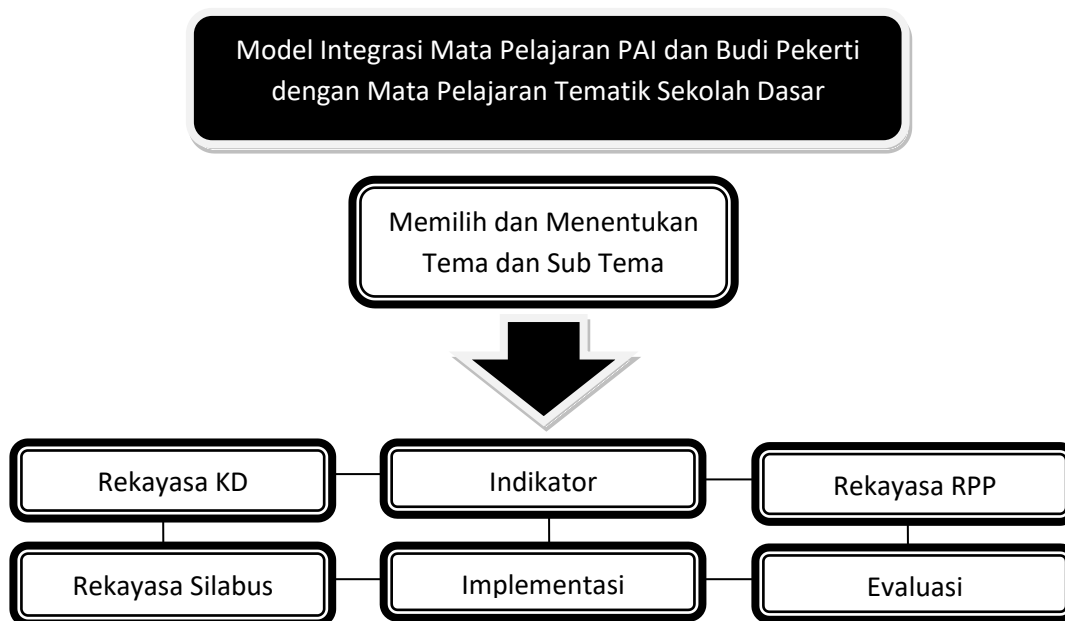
Model Integrasi Mata Pelajaran PAI dan Budi Pekerti dengan Mata Pelajaran Tematik Sekolah Dasar

Memilih dan Menentukan Tema dan Sub Tema

Rekayasa KD

Indikator

Rekayasa RPP

Rekayasa Silabus

Implementasi

Evaluasi